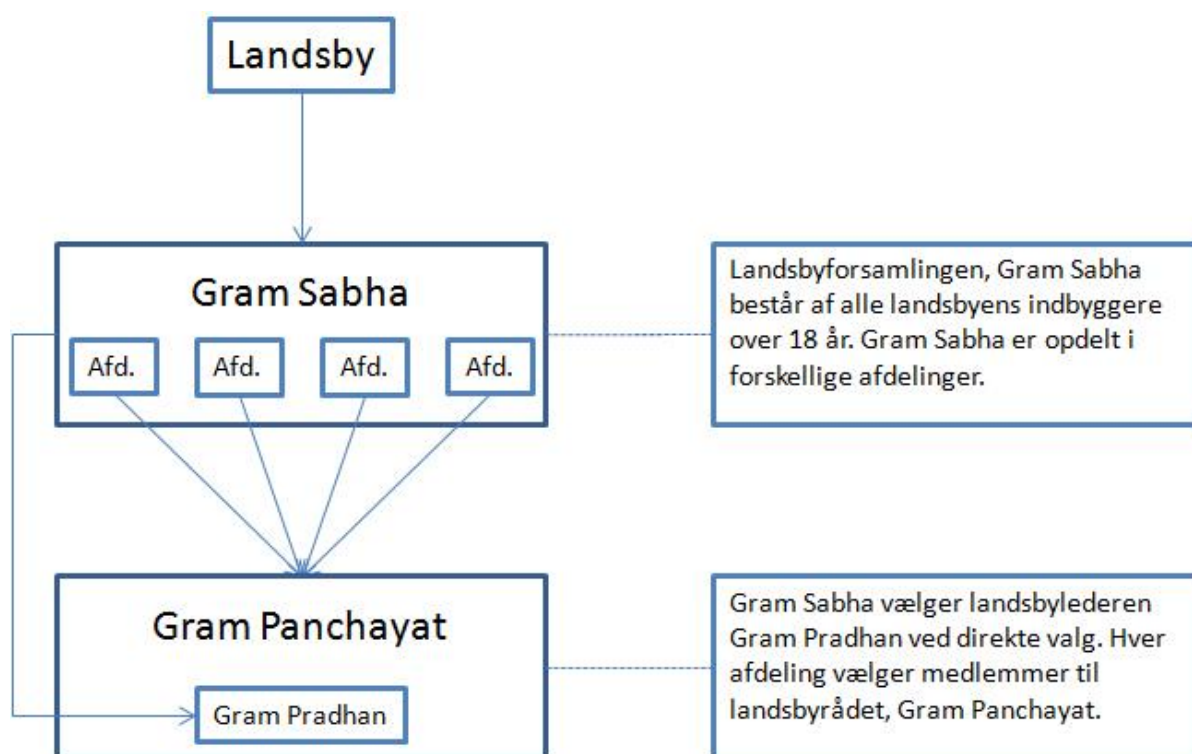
Landsby

Gram Sabha

Afd.

Afd.

Afd.

Afd.

Landsbyforsamlingen, Gram Sabha består af alle landsbyens indbyggere over 18 år. Gram Sabha er opdelt i forskellige afdelinger.

Gram Panchayat

Gram Pradhan

Gram Sabha vælger landsbylederen Gram Pradhan ved direkte valg. Hver afdeling vælger medlemmer til landsbyrådet, Gram Panchayat.